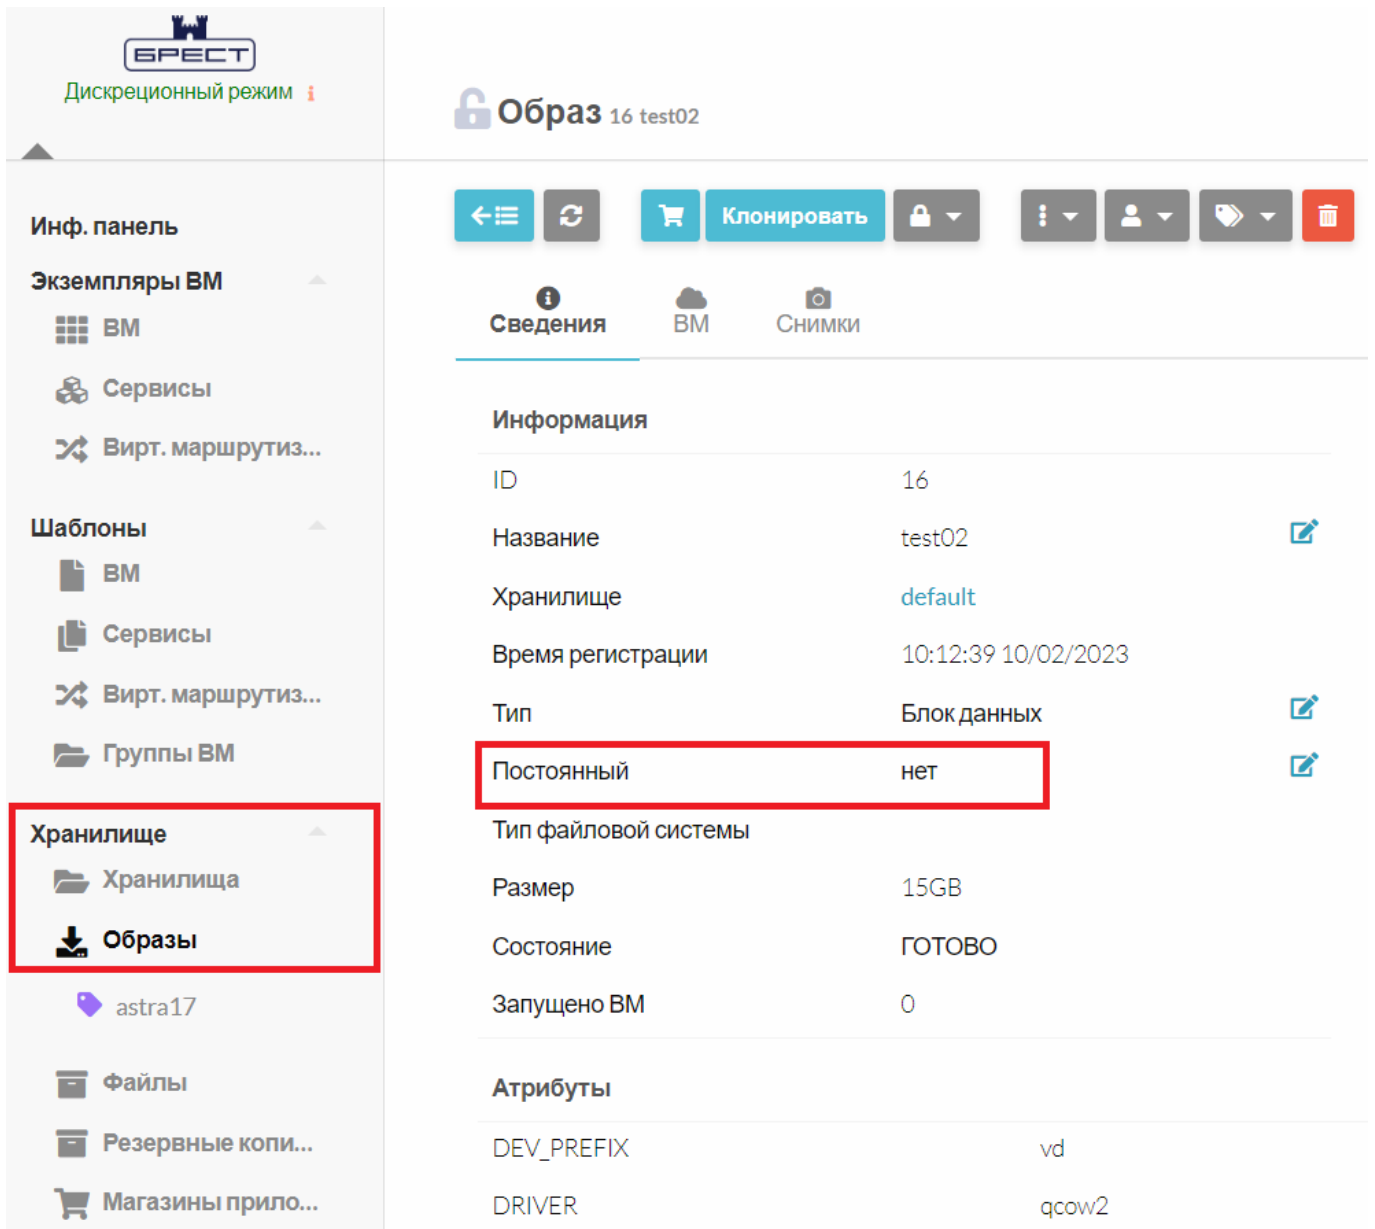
БРЕСТ
Дискреционный режим

Инф. панель
Экземпляры ВМ
ВМ
Сервисы
Вирт. маршрутиз...
Шаблоны
ВМ
Сервисы
Вирт. маршрутиз...
Группы ВМ
Хранилище
Хранилища
Образы
astra17
Файлы
Резервные копи...
Магазины прило...

Образ 16 test02

Клонировать

Сведения
ВМ
Снимки

Информация

| | |
|---|---|
| ID | 16 |
| Название | test02 |
| Хранилище | default |
| Время регистрации | 10:12:39 10/02/2023 |
| Тип | Блок данных |
| Постоянный | нет |
| Тип файловой системы | |
| Размер | 15GB |
| Состояние | ГОТОВО |
| Запущено ВМ | 0 |

Атрибуты

| | |
|---|---|
| DEV_PREFIX | vd |
| DRIVER | qcow2 |